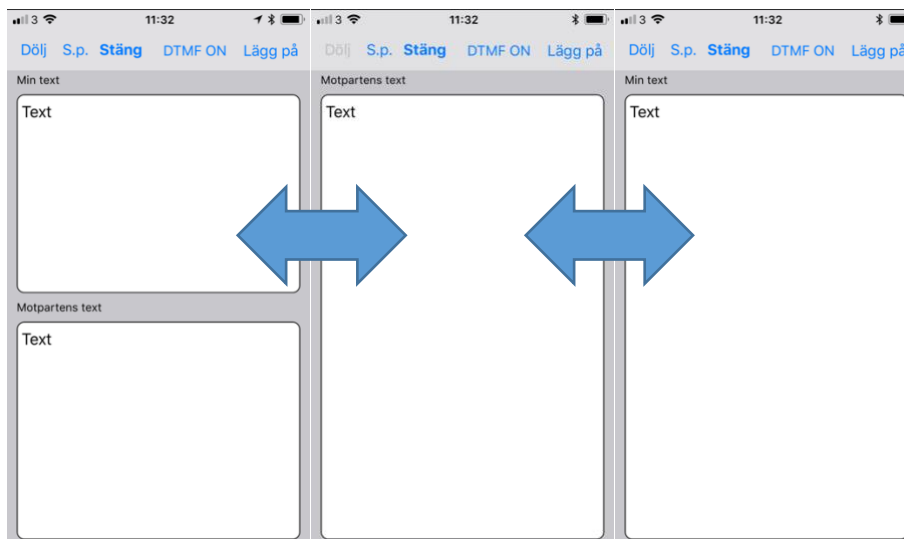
3 11:32

Dölj S.p. Stäng DTMF ON Lägg på

Min text

Text

Motpartens text

Text

3 11:32

Dölj S.p. Stäng DTMF ON Lägg på

Motpartens text

Text

3 11:32

Dölj S.p. Stäng DTMF ON Lägg på

Min text

Text